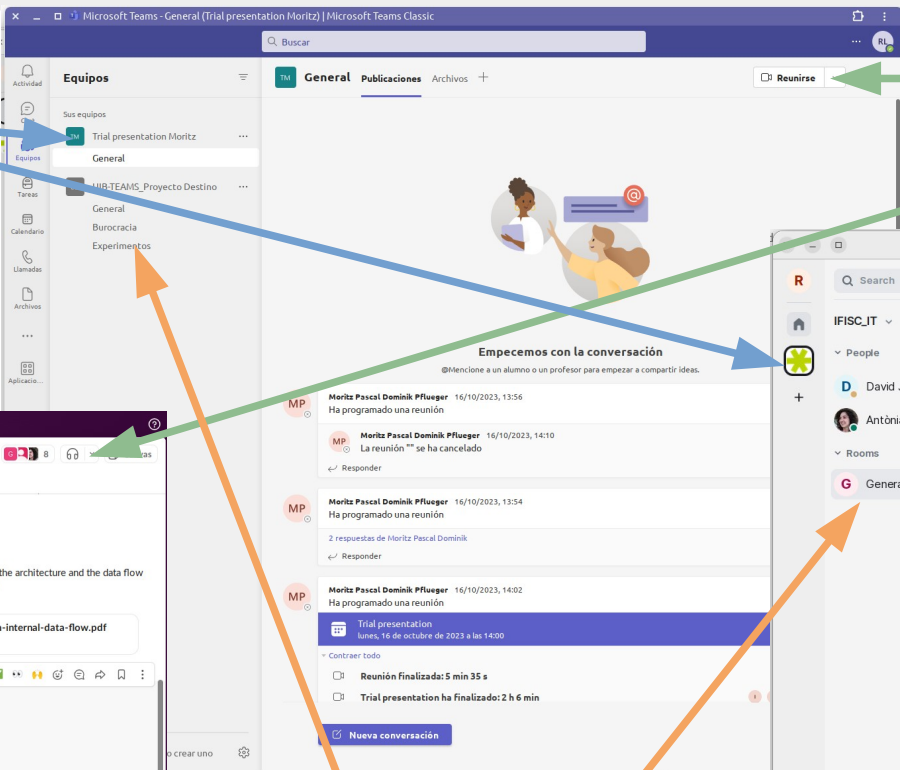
Microsoft Teams - General (Trial presentation Moritz) | Microsoft Teams Classic

Buscar

RL

Actividad
Chat
Equipos
Tareas
Calendario
Llamadas
Archivos
...
Aplicacio...

Equipos

Sus equipos
TM Trial presentation Moritz ...
General
UIB-TEAMS_Proyecto Destino ...
General
Burocracia
Experimentos

TM General Publicaciones Archivos +

Reunirse

Empecemos con la conversación
@Mencione a un alumno o un profesor para empezar a compartir ideas.

MP Moritz Pascal Dominik Pflueger 16/10/2023, 13:56
Ha programado una reunión
MP Moritz Pascal Dominik Pflueger 16/10/2023, 14:10
La reunión "" se ha cancelado
Responder

MP Moritz Pascal Dominik Pflueger 16/10/2023, 13:54
Ha programado una reunión
2 respuestas de Moritz Pascal Dominik
Responder

MP Moritz Pascal Dominik Pflueger 16/10/2023, 14:02
Ha programado una reunión
Trial presentation
lunes, 16 de octubre de 2023 a las 14:00
Contraer todo
Reunión finalizada: 5 min 35 s
Trial presentation ha finalizado: 2 h 6 min

Nueva conversación

crear uno

8

the architecture and the data flow

-internal-data-flow.pdf

R
IFISC_IT
Search
People
D David
Antònia
Rooms
G Genera